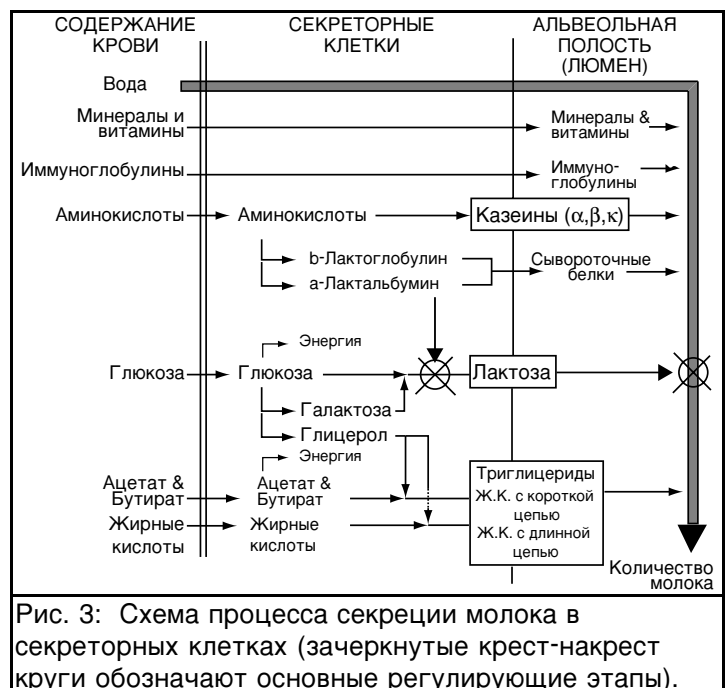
СОДЕРЖАНИЕ КРОВИ

СЕКРЕТОРНЫЕ КЛЕТКИ

АЛЬВЕОЛЬНАЯ ПОЛОСТЬ (ЛЮМЕН)

Вода

Минералы и витамины

Минералы & витамины

Иммуноглобулины

Иммуно-глобулины

Аминокислоты

Аминокислоты

Казеины ($\alpha,\beta,\kappa$)

b-Лактоглобулин

a-Лактальбумин

Сывороточные белки

Энергия

Глюкоза

Глюкоза

Лактоза

Галактоза

Глицерол

Энергия

Ацетат & Бутират

Ацетат & Бутират

Триглицериды
Ж.К. с короткой цепью
Ж.К. с длинной цепью

Жирные кислоты

Жирные кислоты

Количество молока

Рис. 3: Схема процесса секреции молока в секреторных клетках (зачеркнутые крест-накрест круги обозначают основные регулирующие этапы).